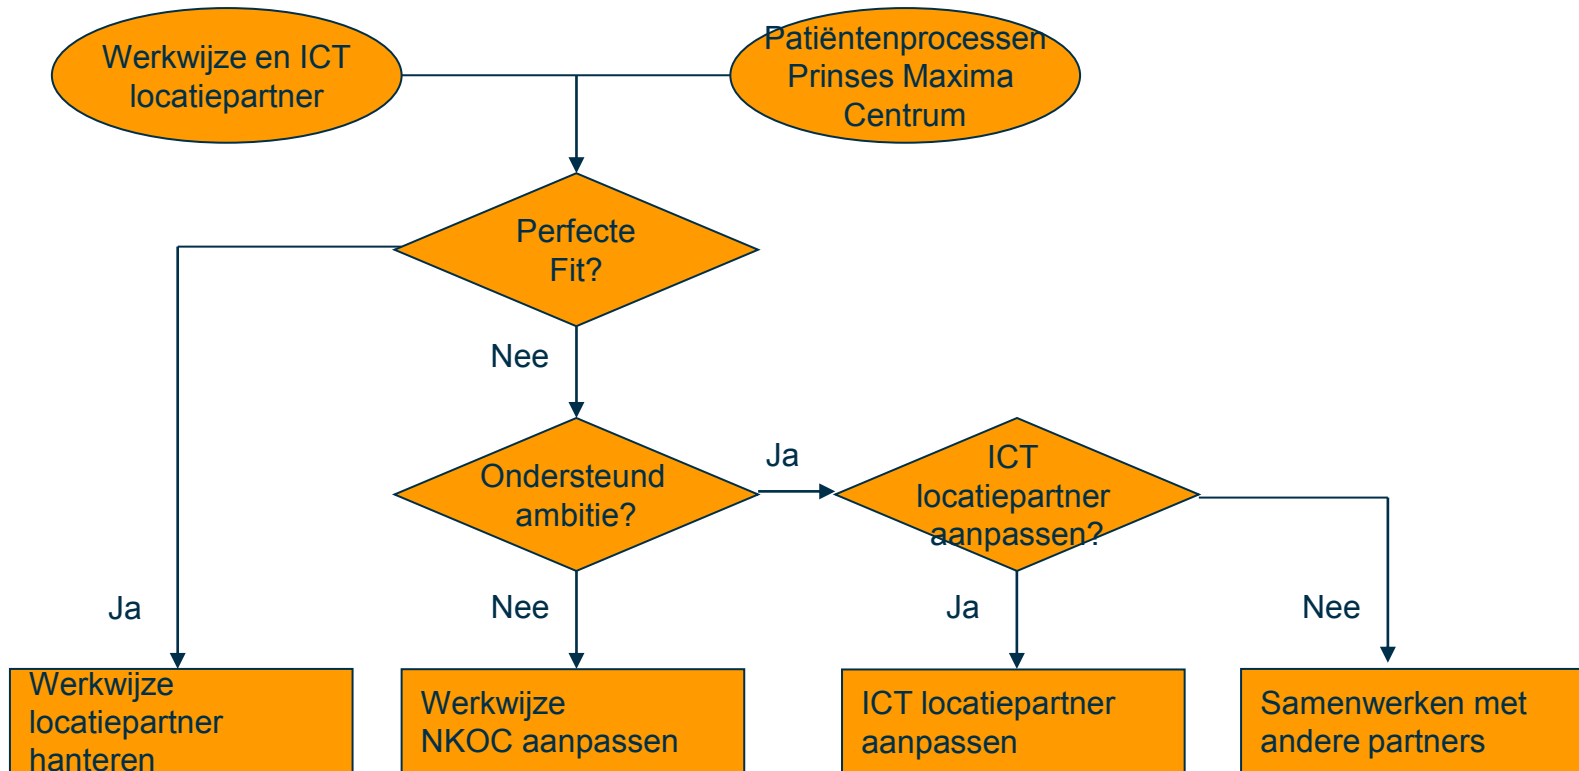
Werkwijze en ICT locatiepartner

Patiëntenprocessen Prinses Maxima Centrum

Perfecte Fit?

Nee

Ondersteund ambitie?

Ja

ICT locatiepartner aanpassen?

Ja

Nee

Ja

Nee

Werkwijze locatiepartner hanteren

Werkwijze NKOC aanpassen

ICT locatiepartner aanpassen

Samenwerken met andere partners